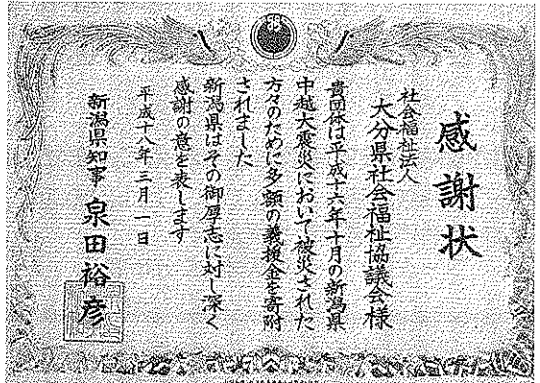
感謝状

社会福祉法人
大分県社会福祉協議会様

貴団体は平成十六年十月の新潟県中越大震災において被災された方々のために多額の義援金を寄附されました
新潟県はその御厚志に対し深く感謝の意を表します

平成十八年三月一日

新潟県知事　泉田裕彦